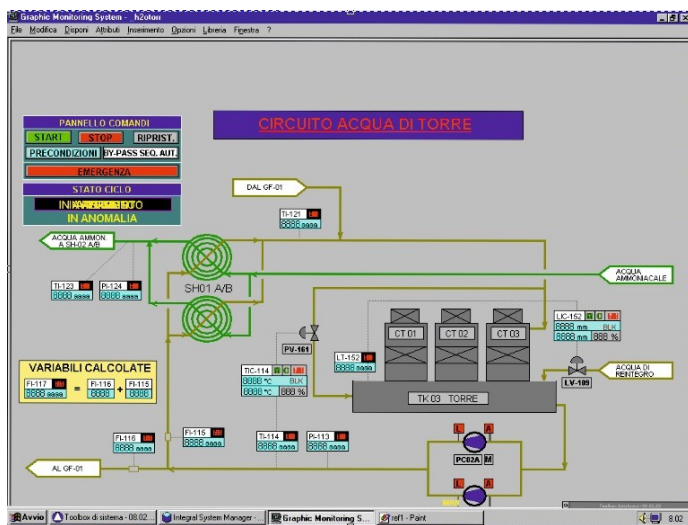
Graphic Monitoring System - h2otori
File Modifica Disponi Attributi Inserimento Opzioni Libreria Finestra ?

PANNELLO COMANDI
START STOP RIPRIST.
PRECONDIZIONI BY-PASS SEQ. AUT.
EMERGENZA
STATO CICLO
IN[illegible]TO
IN ANOMALIA

CIRCUITO ACQUA DI TORRE

DAL GF-01
TI-121 8888 aaaa
ACQUA AMMON. A SH-02 A/B
TI-123 8888 aaaa
PI-124 8888 aaaa
SH01 A/B
ACQUA AMMONIACALE
PV-161
CT 01 CT 02 CT 03
LIC-152 R C L 8888 mm BLK 8888 mm 888 %
LT-152 8888 aaaa
TIC-114 R C L 8888 °C BLK 8888 °C 888 %
ACQUA DI REINTEGRO
LV-109
TK 03 TORRE
VARIABILI CALCOLATE
FI-117 8888 aaaa = FI-116 8888 + FI-115 8888
FI-115 8888 aaaa
FI-116 8888 aaaa
TI-114 8888 aaaa
PI-113 8888 aaaa
AL GF-01
L A
PC02A M
L A

Avvio Toolbox di sistema - 08.02... Integral System Manager - ... Graphic Monitoring S... ref1 - Paint 8.02